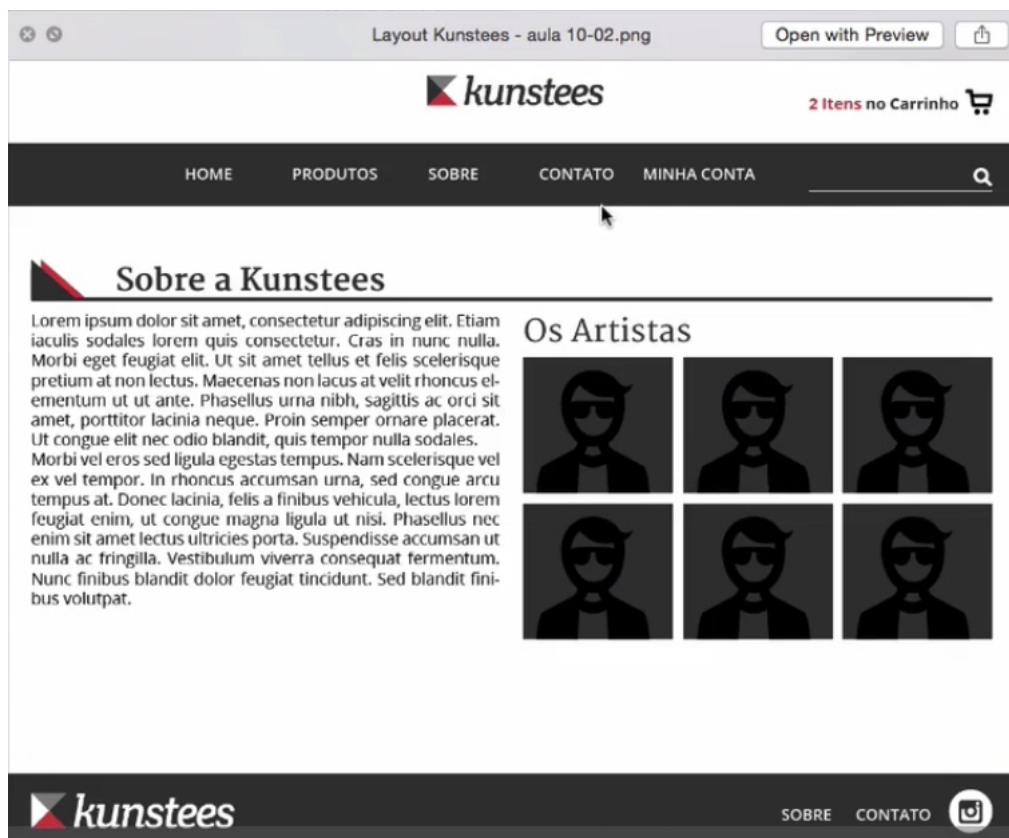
Layout Kunstees - aula 10-02.png

Open with Preview

kunstees

2 Itens no Carrinho

HOME PRODUTOS SOBRE CONTATO MINHA CONTA

Sobre a Kunstees

Lorem ipsum dolor sit amet, consectetur adipiscing elit. Etiam iaculis sodales lorem quis consectetur. Cras in nunc nulla. Morbi eget feugiat elit. Ut sit amet tellus et felis scelerisque pretium at non lectus. Maecenas non lacus at velit rhoncus elementum ut ut ante. Phasellus urna nibh, sagittis ac orci sit amet, porttitor lacinia neque. Proin semper ornare placerat. Ut congue elit nec odio blandit, quis tempor nulla sodales. Morbi vel eros sed ligula egestas tempus. Nam scelerisque vel ex vel tempor. In rhoncus accumsan urna, sed congue arcu tempus at. Donec lacinia, felis a finibus vehicula, lectus lorem feugiat enim, ut congue magna ligula ut nisi. Phasellus nec enim sit amet lectus ultricies porta. Suspendisse accumsan ut nulla ac fringilla. Vestibulum viverra consequat fermentum. Nunc finibus blandit dolor feugiat tincidunt. Sed blandit finibus volutpat.

Os Artistas

kunstees

SOBRE CONTATO